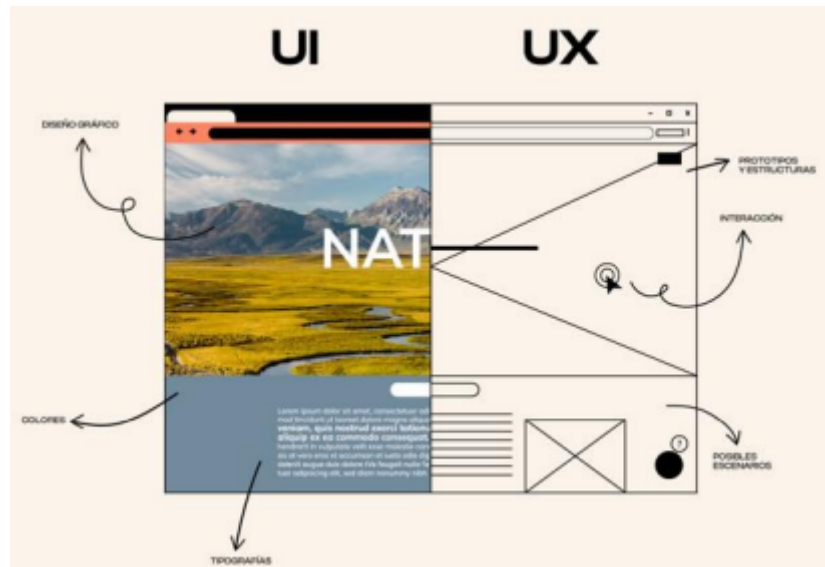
UI UX

DISEÑO GRÁFICO

PROTOTIPOS Y ESTRUCTURAS

INTERACCIÓN

NAT

COLORES

Lorem ipsum dolor sit amet, consectetuer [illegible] veniam, quis nostrud exerci tation aliquip ex ea commodo consequat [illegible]

TIPOGRAFÍAS

POSIBLES ESCENARIOS